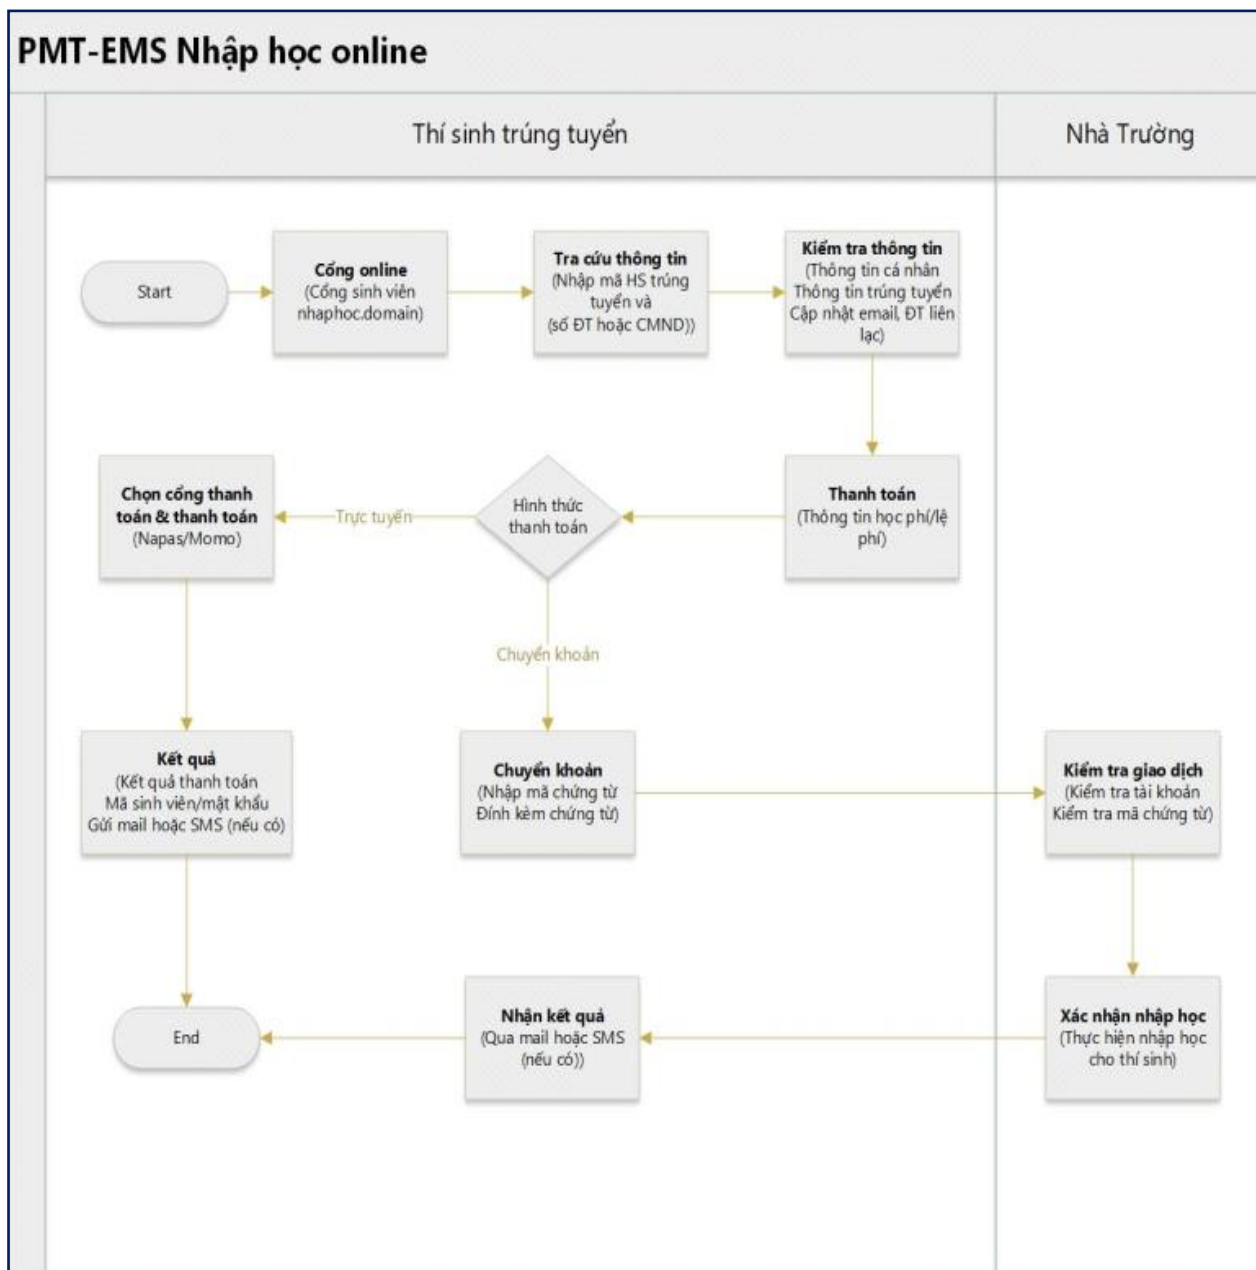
PMT-EMS Nhập học online

Thí sinh trúng tuyển

Nhà Trường

Start

Cổng online
(Cổng sinh viên nhaphoc.domain)

Tra cứu thông tin
(Nhập mã HS trúng tuyển và (số ĐT hoặc CMND))

Kiểm tra thông tin
(Thông tin cá nhân
Thông tin trúng tuyển
Cập nhật email, ĐT liên lạc)

Thanh toán
(Thông tin học phí/lệ phí)

Hình thức thanh toán

Trực tuyến

Chọn cổng thanh toán & thanh toán
(Napas/Momo)

Chuyển khoản

Kết quả
(Kết quả thanh toán
Mã sinh viên/mật khẩu
Gửi mail hoặc SMS (nếu có)

Chuyển khoản
(Nhập mã chứng từ
Đính kèm chứng từ)

Kiểm tra giao dịch
(Kiểm tra tài khoản
Kiểm tra mã chứng từ)

Xác nhận nhập học
(Thực hiện nhập học cho thí sinh)

Nhận kết quả
(Qua mail hoặc SMS (nếu có))

End